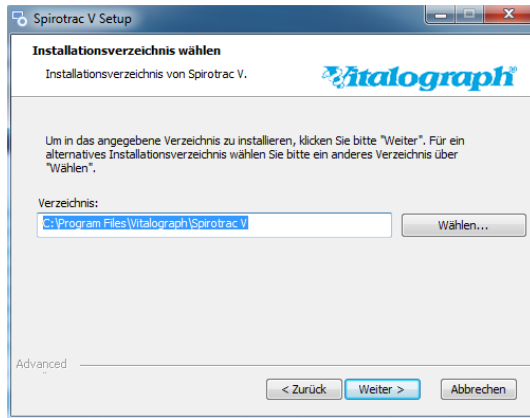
Spirotrac V Setup

Installationsverzeichnis wählen

Installationsverzeichnis von Spirotrac V.

Vitalograph®

Um in das angegebene Verzeichnis zu installieren, klicken Sie bitte "Weiter". Für ein alternatives Installationsverzeichnis wählen Sie bitte ein anderes Verzeichnis über "Wählen".

Verzeichnis:

C:\Program Files\Vitalograph\Spirotrac V

Wählen...

Advanced

< Zurück

Weiter >

Abbrechen